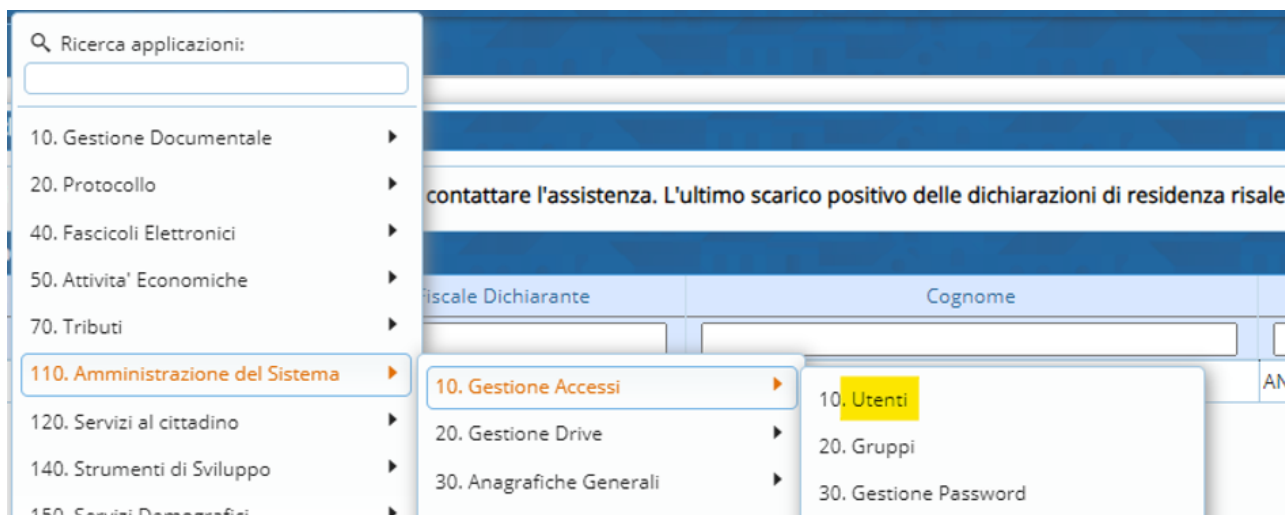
Ricerca applicazioni:

10. Gestione Documentale
20. Protocollo
40. Fascicoli Elettronici
50. Attivita' Economiche
70. Tributi
110. Amministrazione del Sistema
120. Servizi al cittadino
140. Strumenti di Sviluppo
150. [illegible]

contattare l'assistenza. L'ultimo scarico positivo delle dichiarazioni di residenza risale

iscale Dichiarante | Cognome

AN

10. Gestione Accessi
20. Gestione Drive
30. Anagrafiche Generali

10. Utenti
20. Gruppi
30. Gestione Password